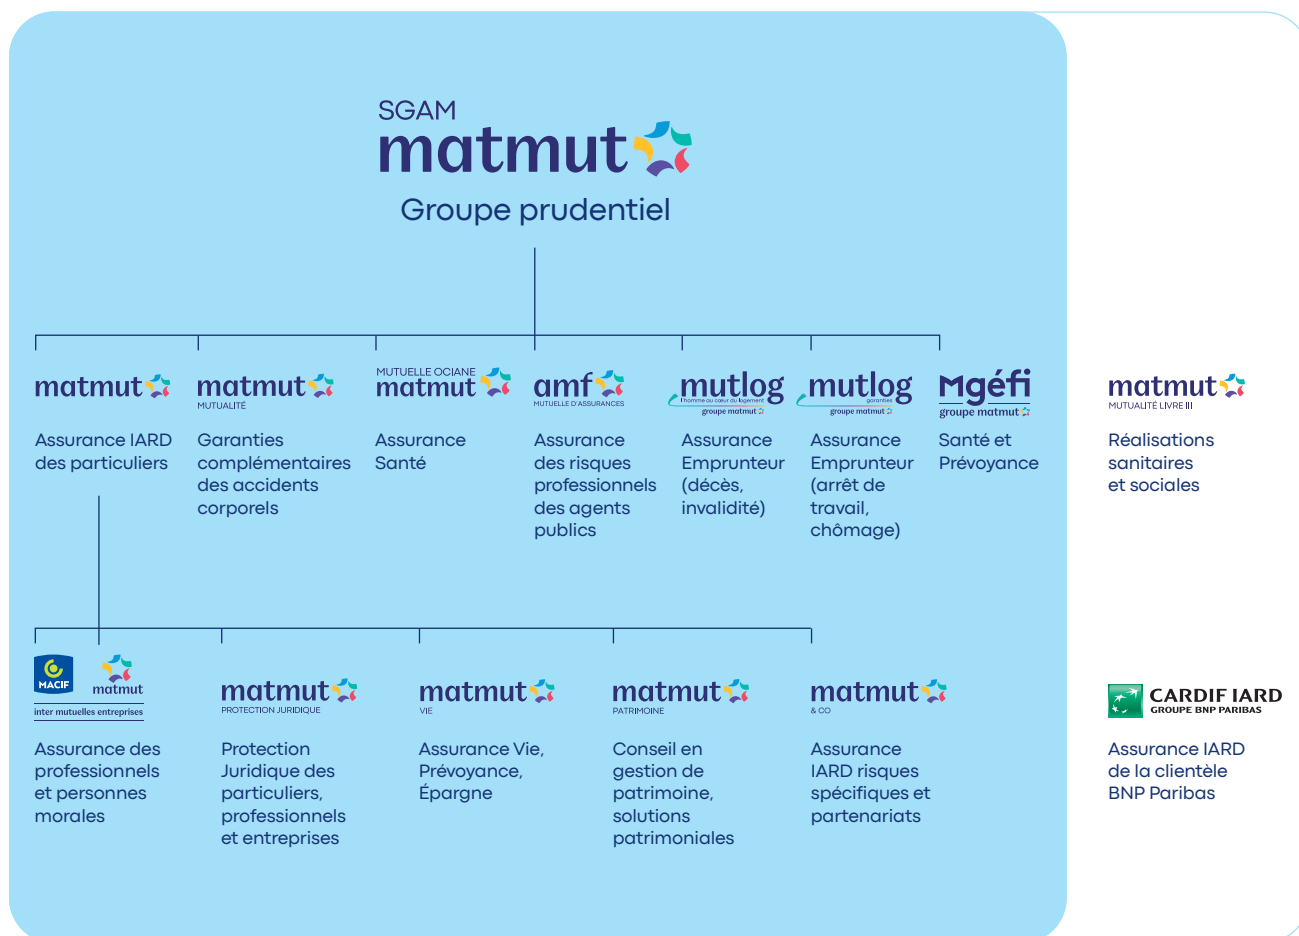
SGAM
matmut
Groupe prudentiel

matmut
Assurance IARD des particuliers

matmut
MUTUALITÉ
Garanties complémentaires des accidents corporels

MUTUELLE OCIANE
matmut
Assurance Santé

amf
MUTUELLE D'ASSURANCES
Assurance des risques professionnels des agents publics

mutlog
l'homme au cœur du logement
groupe matmut
Assurance Emprunteur (décès, invalidité)

mutlog
garanties
groupe matmut
Assurance Emprunteur (arrêt de travail, chômage)

Mgéfi
groupe matmut
Santé et Prévoyance

matmut
MUTUALITÉ LIVRE III
Réalisations sanitaires et sociales

MACIF
matmut
inter mutuelles entreprises
Assurance des professionnels et personnes morales

matmut
PROTECTION JURIDIQUE
Protection Juridique des particuliers, professionnels et entreprises

matmut
VIE
Assurance Vie, Prévoyance, Épargne

matmut
PATRIMOINE
Conseil en gestion de patrimoine, solutions patrimoniales

matmut
& CO
Assurance IARD risques spécifiques et partenariats

CARDIF IARD
GROUPE BNP PARIBAS
Assurance IARD de la clientèle BNP Paribas